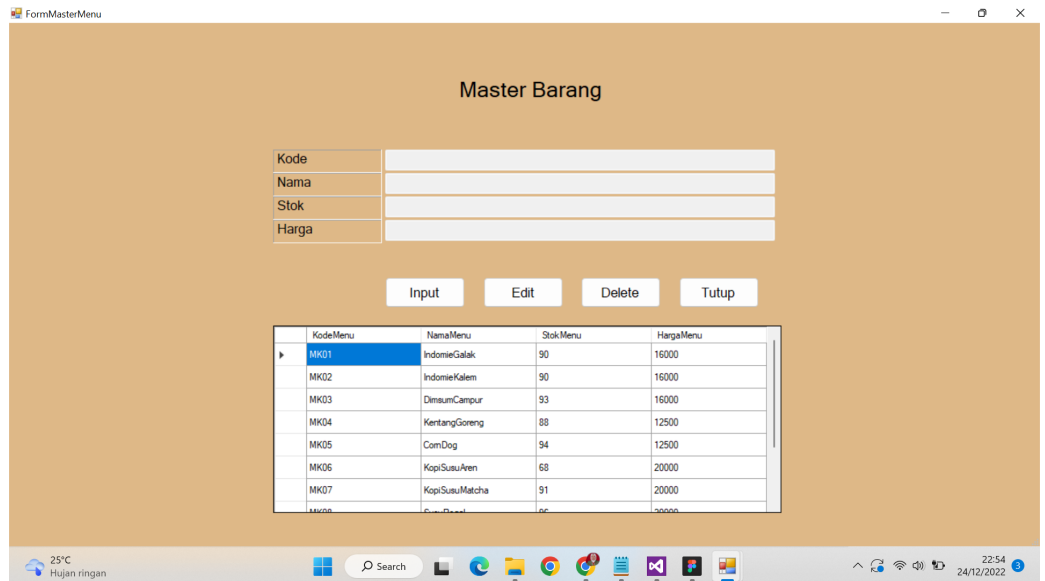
FormMasterMenu

Master Barang

Kode
Nama
Stok
Harga

Input Edit Delete Tutup

| | KodeMenu | NamaMenu | StokMenu | HargaMenu |
|---|---|---|---|---|
| ▸ | MK01 | IndomieGalak | 90 | 16000 |
| | MK02 | IndomieKalem | 90 | 16000 |
| | MK03 | DimsumCampur | 93 | 16000 |
| | MK04 | KentangGoreng | 88 | 12500 |
| | MK05 | CornDog | 94 | 12500 |
| | MK06 | KopiSusuAren | 68 | 20000 |
| | MK07 | KopiSusuMatcha | 91 | 20000 |
| | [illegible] | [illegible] | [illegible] | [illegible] |

25°C
Hujan ringan
Search
22:54
24/12/2022
3